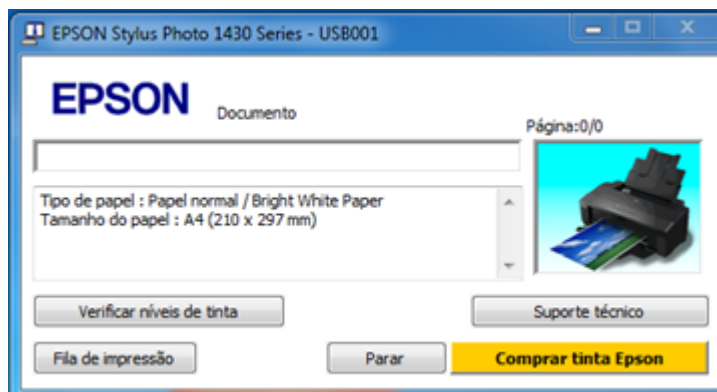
EPSON Stylus Photo 1430 Series - USB001

EPSON

Documento

Página:0/0

Tipo de papel : Papel normal / Bright White Paper
Tamanho do papel : A4 (210 x 297 mm)

Verificar níveis de tinta

Suporte técnico

Fila de impressão

Parar

Comprar tinta Epson